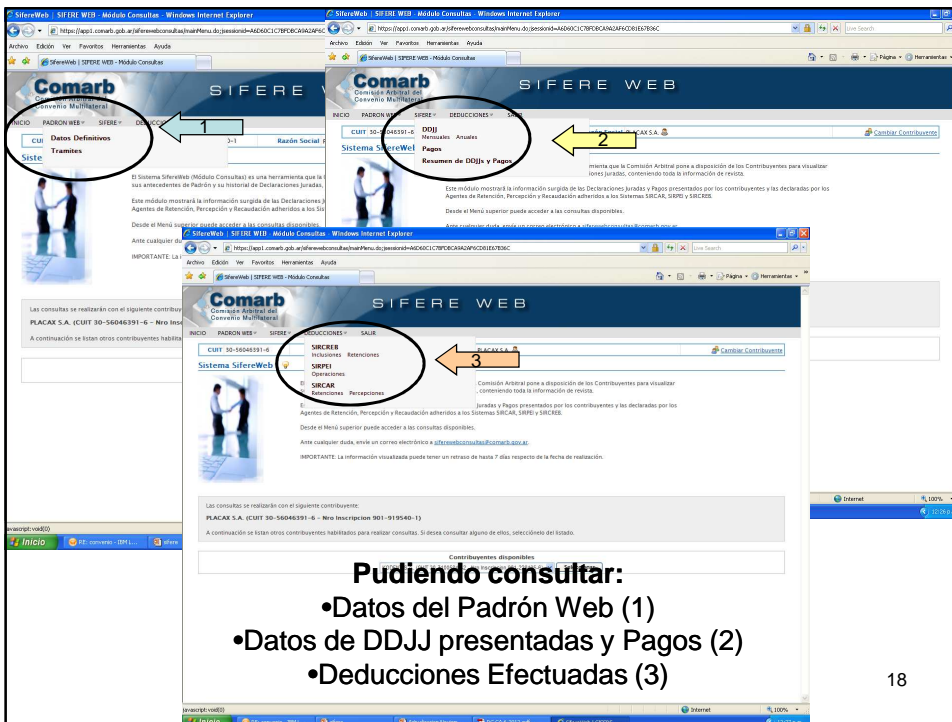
SifereWeb | SIFERE WEB - Módulo Consultas - Windows Internet Explorer

https://app1.comarb.gob.ar/siferewebconsultas/mainMenu.do;jsessionid=A6D60C1C7BFDBCA9A2AF6C

Archivo Edición Ver Favoritos Herramientas Ayuda

SifereWeb | SIFERE WEB - Módulo Consultas

Comarb
Comisión Arbitral del Convenio Multilateral

SIFERE WEB

INICIO PADRON WEB SIFERE DEDUCCIONES

Datos Definitivos
Tramites

1

Razón Social

Sistema SifereWeb

El Sistema SifereWeb (Módulo Consultas) es una herramienta que la Comisión Arbitral pone a disposición de los Contribuyentes para visualizar sus antecedentes de Padrón y su historial de Declaraciones Juradas, conteniendo toda la información de revista.

Este módulo mostrará la información surgida de las Declaraciones Juradas y Pagos presentados por los contribuyentes y las declaradas por los Agentes de Retención, Percepción y Recaudación adheridos a los Sistemas SIRCAR, SIRPEI y SIRCREB.

Desde el Menú superior puede acceder a las consultas disponibles.

Ante cualquier duda, envíe un correo electrónico a siferewebconsultas@comarb.gov.ar

IMPORTANTE: La información visualizada puede tener un retraso de hasta 7 días respecto de la fecha de realización.

SifereWeb | SIFERE WEB - Módulo Consultas - Windows Internet Explorer

INICIO PADRON WEB SIFERE DEDUCCIONES SALIR

CUIT 30-56046591-6

DDJJ
Mensuales Anuales
Pagos
Resumen de DDJJs y Pagos

2

PLACAX S.A.

Cambiar Contribuyente

SifereWeb | SIFERE WEB - Módulo Consultas - Windows Internet Explorer

https://app1.comarb.gob.ar/siferewebconsultas/mainMenu.do;jsessionid=A6D60C1C7BFDBCA9A2AF6CD81E67B36C

Live Search

Página Herramientas

INICIO PADRON WEB SIFERE DEDUCCIONES SALIR

CUIT 30-56046591-6

SIRCREB
Inclusiones Retenciones
SIRPEI
Operaciones
SIRCAR
Retenciones Percepciones

3

PLACAX S.A.

Cambiar Contribuyente

Sistema SifereWeb

Las consultas se realizarán con el siguiente contribuyente:

PLACAX S.A. (CUIT 30-56046591-6 – Nro Inscripcion 901-919540-1)

A continuación se listan otros contribuyentes habilitados para realizar consultas. Si desea consultar alguno de ellos, selecciónelo del listado.

Contribuyentes disponibles

javascript:void(0)

Inicio

Internet

100%

Pudiendo consultar:
•Datos del Padrón Web (1)
•Datos de DDJJ presentadas y Pagos (2)
•Deducciones Efectuadas (3)

18